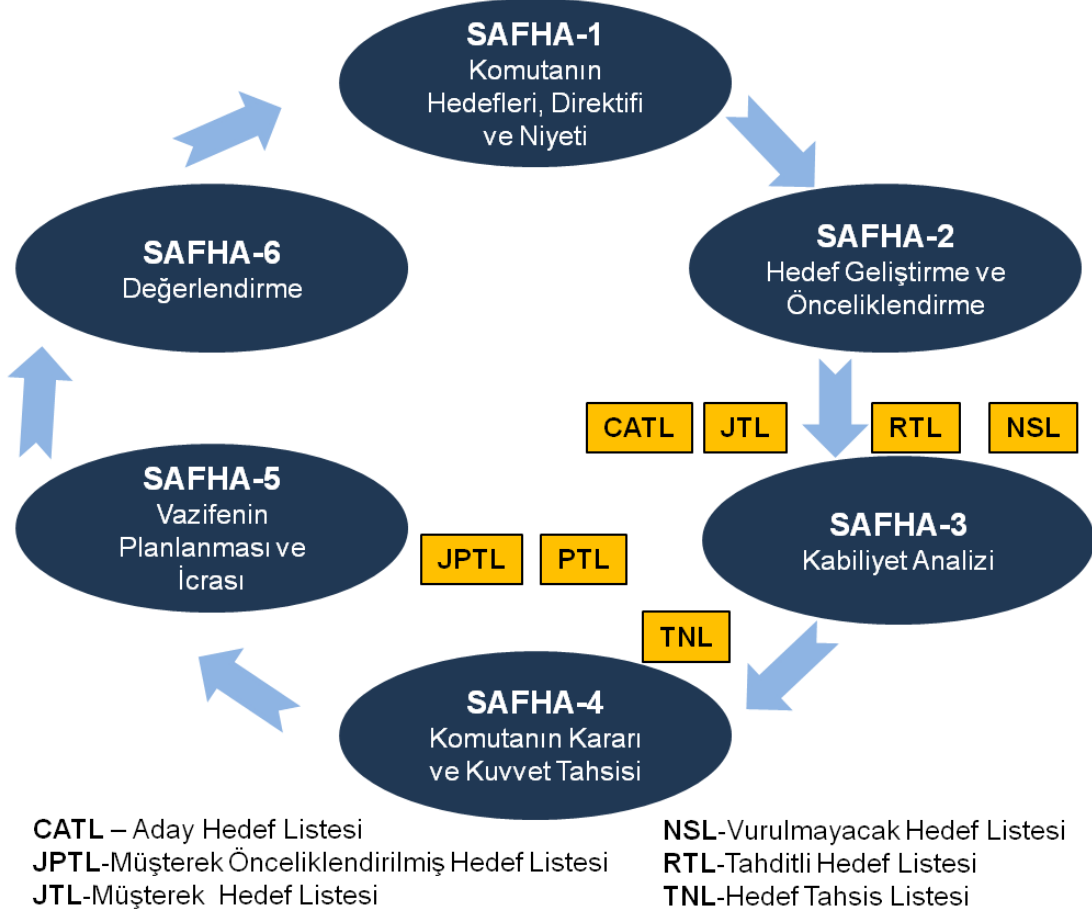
SAFHA-1
Komutanın Hedefleri, Direktifi ve Niyeti

SAFHA-2
Hedef Geliştirme ve Önceliklendirme

CATL

JTL

RTL

NSL

SAFHA-3
Kabiliyet Analizi

TNL

SAFHA-4
Komutanın Kararı ve Kuvvet Tahsisi

JPTL

PTL

SAFHA-5
Vazifenin Planlanması ve İcrası

SAFHA-6
Değerlendirme

CATL – Aday Hedef Listesi
JPTL-Müşterek Önceliklendirilmiş Hedef Listesi
JTL-Müşterek Hedef Listesi

NSL-Vurulmayacak Hedef Listesi
RTL-Tahditli Hedef Listesi
TNL-Hedef Tahsis Listesi